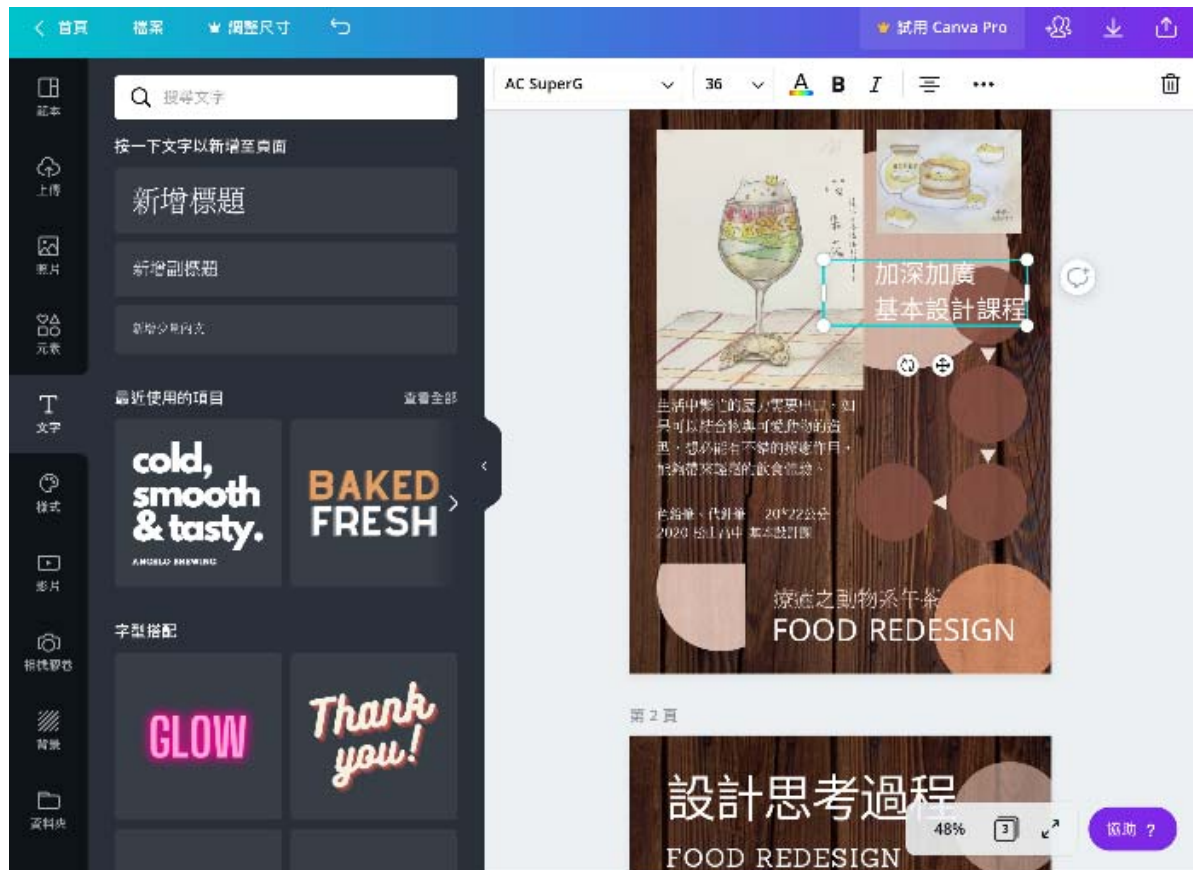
首頁 檔案 調整尺寸

試用 Canva Pro

範本
上傳
照片
元素
文字
樣式
影片
相機膠卷
背景
資料夾

搜尋文字

按一下文字以新增至頁面

新增標題

新增副標題

新增少量內文

最近使用的項目 查看全部

cold, smooth & tasty.
ANGELO BREWING

BAKED FRESH

字型搭配

GLOW

Thank you!

AC SuperG 36 B I

加深加廣
基本設計課程

生活中繁忙的國人需要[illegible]，如果可以結合簡單可愛的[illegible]，想必能有不錯的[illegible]，能夠帶來療癒的飲食體驗。

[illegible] 20*22公分
2020 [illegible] 基本設計課

療癒之動物系午茶
FOOD REDESIGN

第 2 頁

設計思考過程
FOOD REDESIGN

48% 3

協助 ?